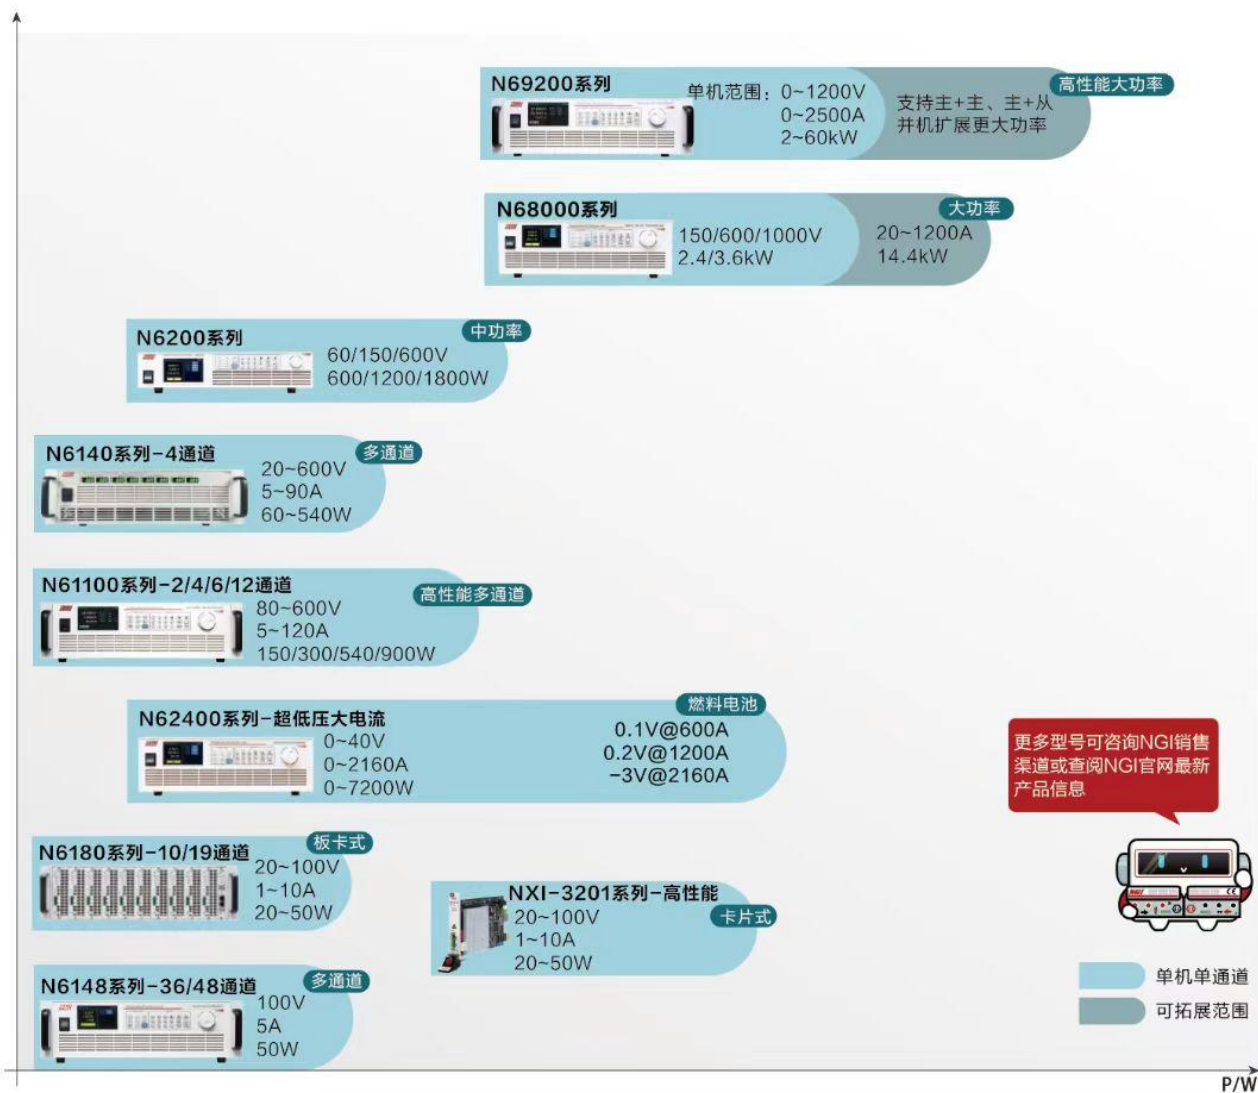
N69200系列
单机范围：0~1200V
0~2500A
2~60kW
高性能大功率
支持主+主、主+从并机扩展更大功率

N68000系列
150/600/1000V
2.4/3.6kW
大功率
20~1200A
14.4kW

N6200系列
中功率
60/150/600V
600/1200/1800W

N6140系列-4通道
多通道
20~600V
5~90A
60~540W

N61100系列-2/4/6/12通道
高性能多通道
80~600V
5~120A
150/300/540/900W

N62400系列-超低压大电流
燃料电池
0~40V
0~2160A
0~7200W
0.1V@600A
0.2V@1200A
-3V@2160A

更多型号可咨询NGI销售渠道或查阅NGI官网最新产品信息

N6180系列-10/19通道
板卡式
20~100V
1~10A
20~50W

NXI-3201系列-高性能
卡片式
20~100V
1~10A
20~50W

N6148系列-36/48通道
多通道
100V
5A
50W

单机单通道
可拓展范围

P/W